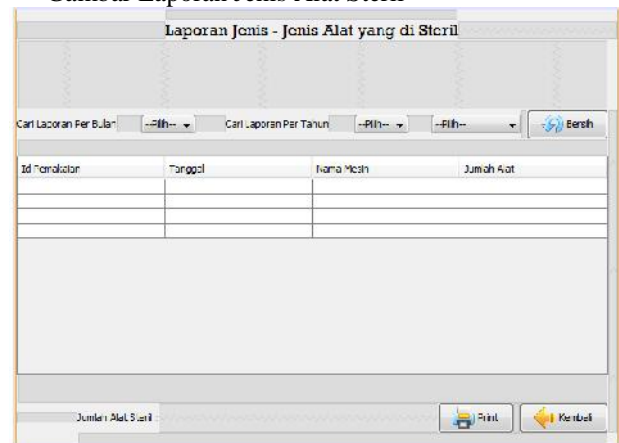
Gambar Laporan Jenis Alat Steril

Laporan Jenis - Jenis Alat yang di Steril

Cari Laporan Per Bulan --Pilih-- Cari Laporan Per Tahun --Pilih-- --Pilih-- Bersih

| Id Pemakaian | Tanggal | Nama Mesin | Jumlah Alat |
|---|---|---|---|
| | | | |
| | | | |
| | | | |
| | | | |

Jumlah Alat Steril Print Kembali